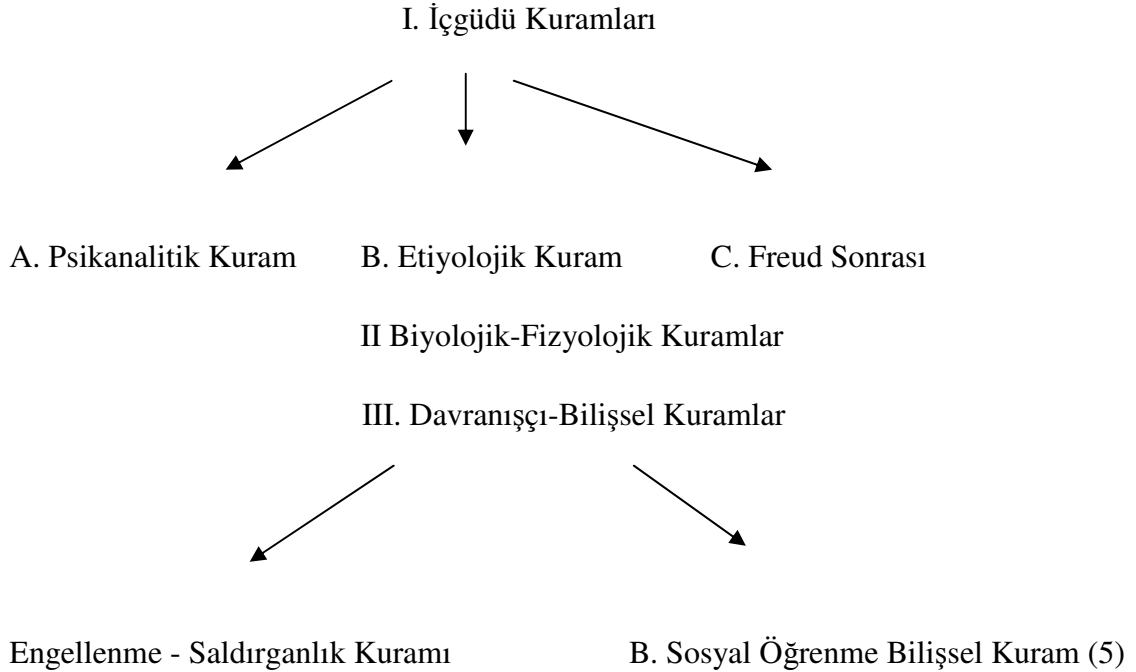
I. İçgüdü Kuramları

A. Psikanalitik Kuram

B. Etiyolojik Kuram

C. Freud Sonrası

II Biyolojik-Fizyolojik Kuramlar

III. Davranışçı-Bilişsel Kuramlar

Engellenme - Saldırganlık Kuramı

B. Sosyal Öğrenme Bilişsel Kuram (5)